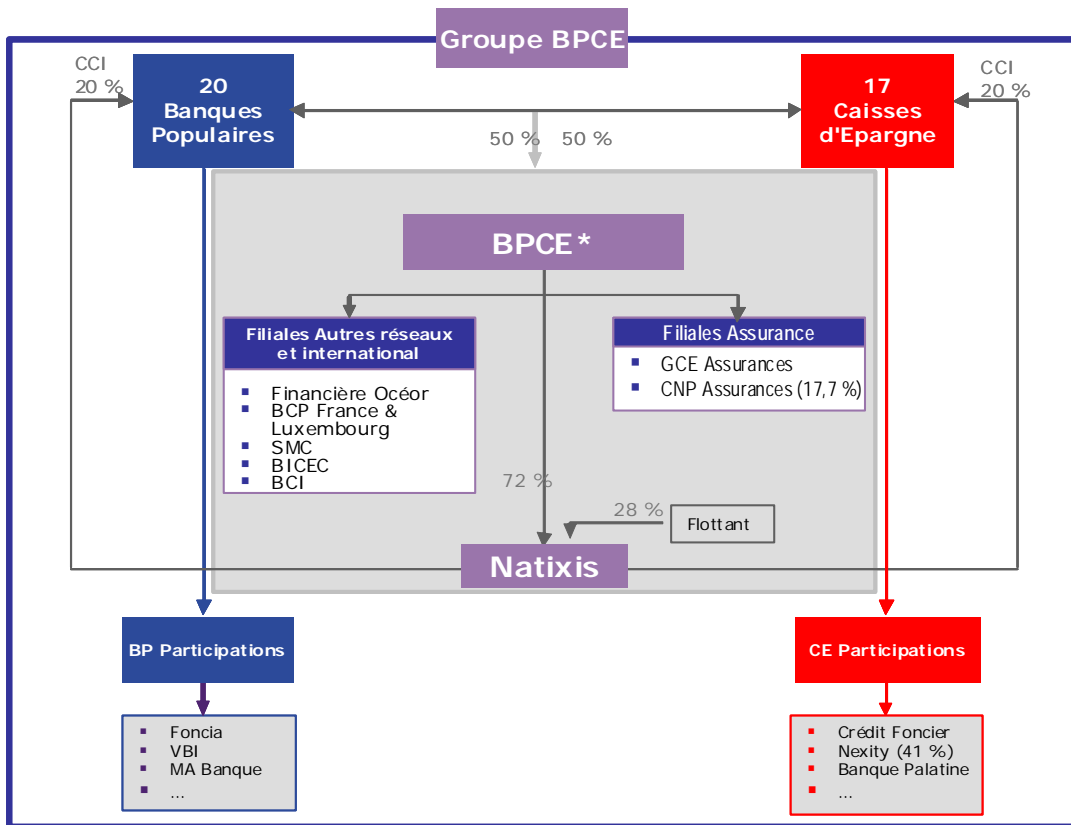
Groupe BPCE

CCI
20 %

20
Banques
Populaires

17
Caisses
d'Epargne

CCI
20 %

50 % 50 %

BPCE *

Filiales Autres réseaux et international

- Financière Océor
- BCP France & Luxembourg
- SMC
- BICEC
- BCI

Filiales Assurance

- GCE Assurances
- CNP Assurances (17,7 %)

72 %

28 %

Flottant

Natixis

BP Participations

- Foncia
- VBI
- MA Banque
- ...

CE Participations

- Crédit Foncier
- Nexity (41 %)
- Banque Palatine
- ...